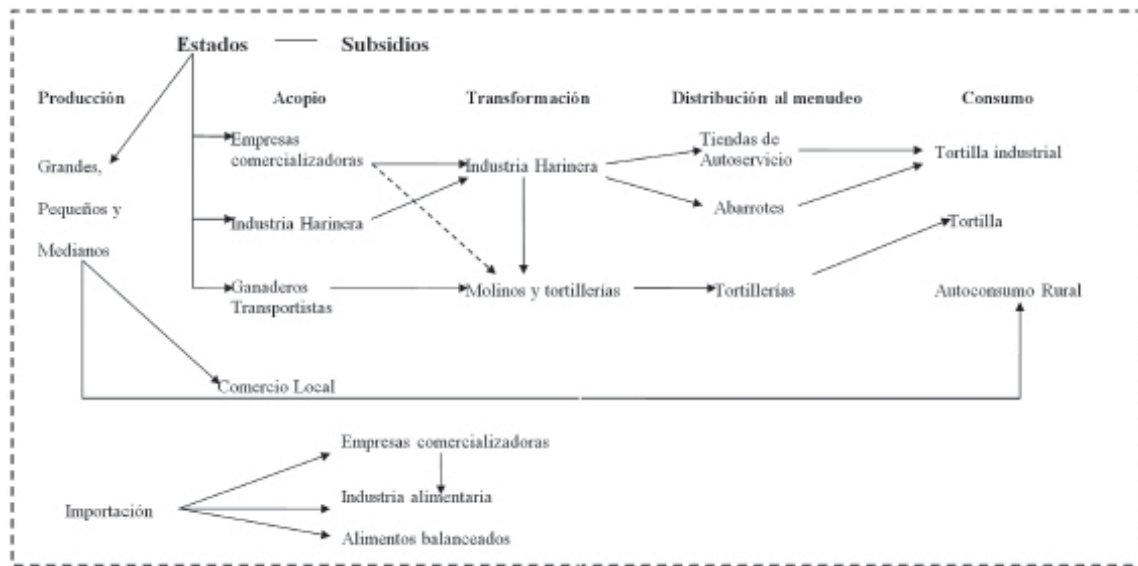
Estados — Subsidios

Producción

Acopio

Transformación

Distribución al menudeo

Consumo

Grandes, Pequeños y Medianos

Empresas comercializadoras

Industria Harinera

Ganaderos Transportistas

Industria Harinera

Molinos y tortillerías

Tiendas de Autoservicio

Abarrotes

Tortillerías

Tortilla industrial

Tortilla

Autoconsumo Rural

Comercio Local

Importación

Empresas comercializadoras

Industria alimentaria

Alimentos balanceados